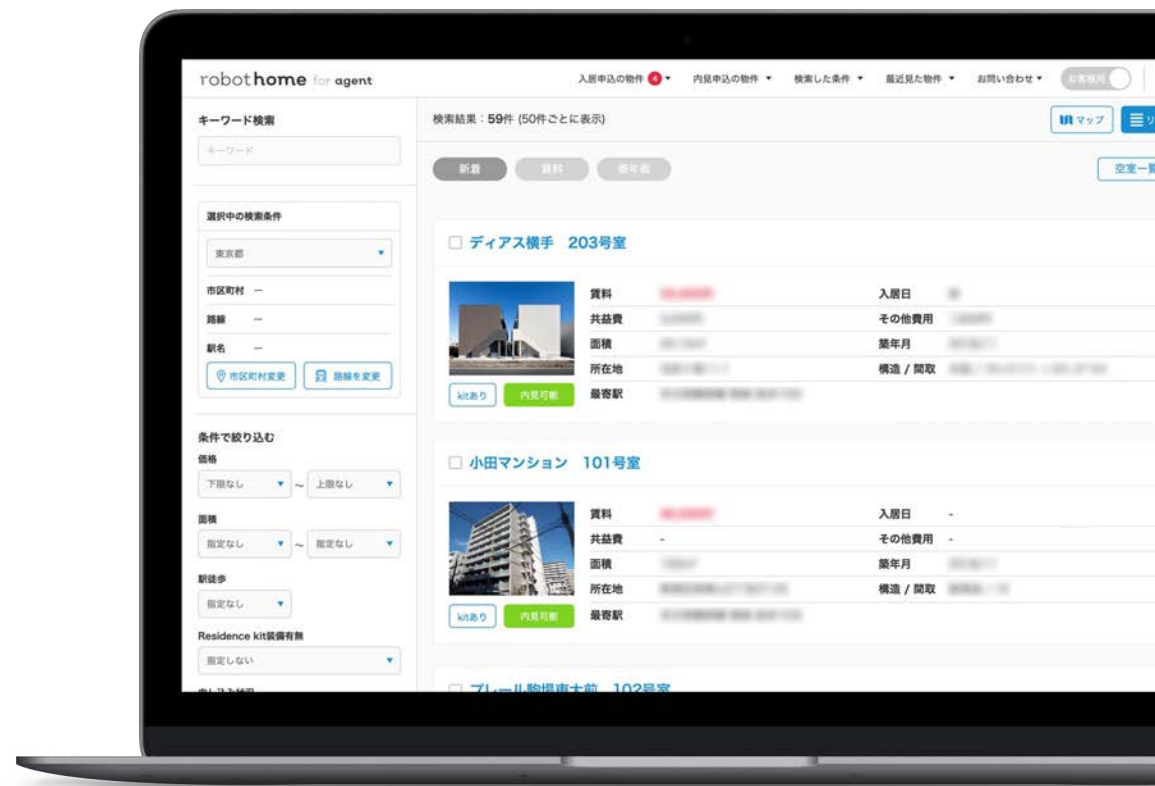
robothome for agent

入居申込の物件 4 ▾　内見申込の物件 ▾　検索した条件 ▾　最近見た物件 ▾　お問い合わせ ▾　お客様用

キーワード検索
キーワード

選択中の検索条件
東京都
市区町村 ―
路線 ―
駅名 ―
市区町村変更　路線を変更

条件で絞り込む
価格
下限なし ～ 上限なし
面積
指定なし ～ 指定なし
駅徒歩
指定なし
Residence kit装備有無
指定しない
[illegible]

検索結果：59件 (50件ごとに表示)

マップ　リ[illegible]

新着　賃料　築年数

空室一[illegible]

ディアス横手　203号室
賃料 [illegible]
共益費 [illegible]
面積 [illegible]
所在地 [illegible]
最寄駅 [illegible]
入居日 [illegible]
その他費用 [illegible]
築年月 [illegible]
構造 / 間取 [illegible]
kitあり　内見可能

小田マンション　101号室
賃料 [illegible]
共益費 -
面積 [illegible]
所在地 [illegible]
最寄駅 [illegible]
入居日 -
その他費用 -
築年月 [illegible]
構造 / 間取 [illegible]
kitあり　内見可能

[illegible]　102号室